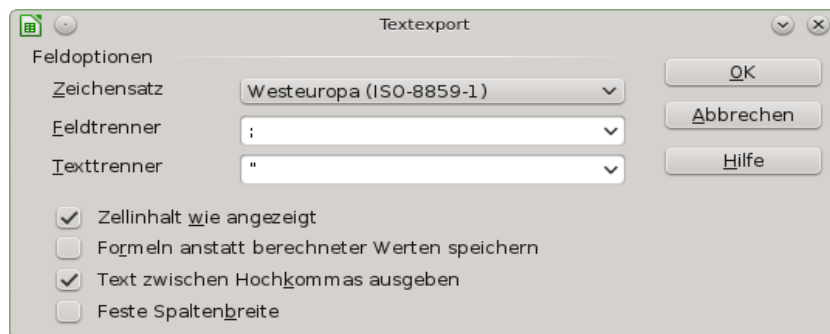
Textexport

Feldoptionen

Zeichensatz Westeuropa (ISO-8859-1)

Feldtrenner ;

Texttrenner "

OK

Abbrechen

Hilfe

Zellinhalt wie angezeigt

Formeln anstatt berechneter Werten speichern

Text zwischen Hochkommas ausgeben

Feste Spaltenbreite